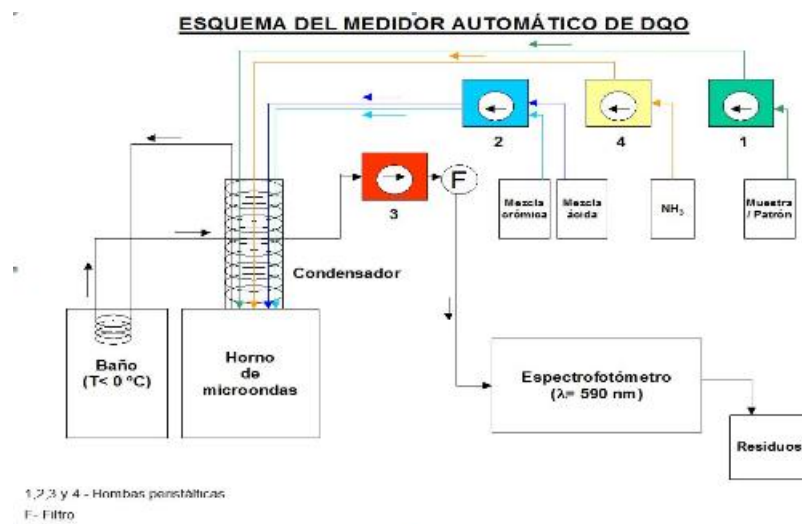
ESQUEMA DEL MEDIDOR AUTOMÁTICO DE DQO

2

4

1

3

F

Mezcla crómica

Mezcla ácida

$NH_3$

Muestra / Patrón

Condensador

Baño (T< 0 ºC)

Horno de microondas

Espectrofotómetro ($\lambda$= 590 nm)

Residuos

1,2,3 y 4 - Hombas peristálticas

F- Filtro